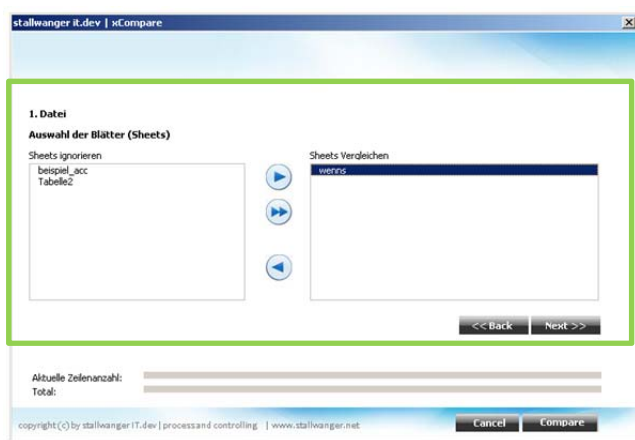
stallwanger it.dev | xCompare

1. Datei

Auswahl der Blätter (Sheets)

Sheets ignorieren

beispiel_acc
Tabelle2

Sheets Vergleichen

wenns

<< Back

Next >>

Aktuelle Zeilenanzahl:

Total:

copyright (c) by stallwanger IT.dev | process and controlling | www.stallwanger.net

Cancel

Compare